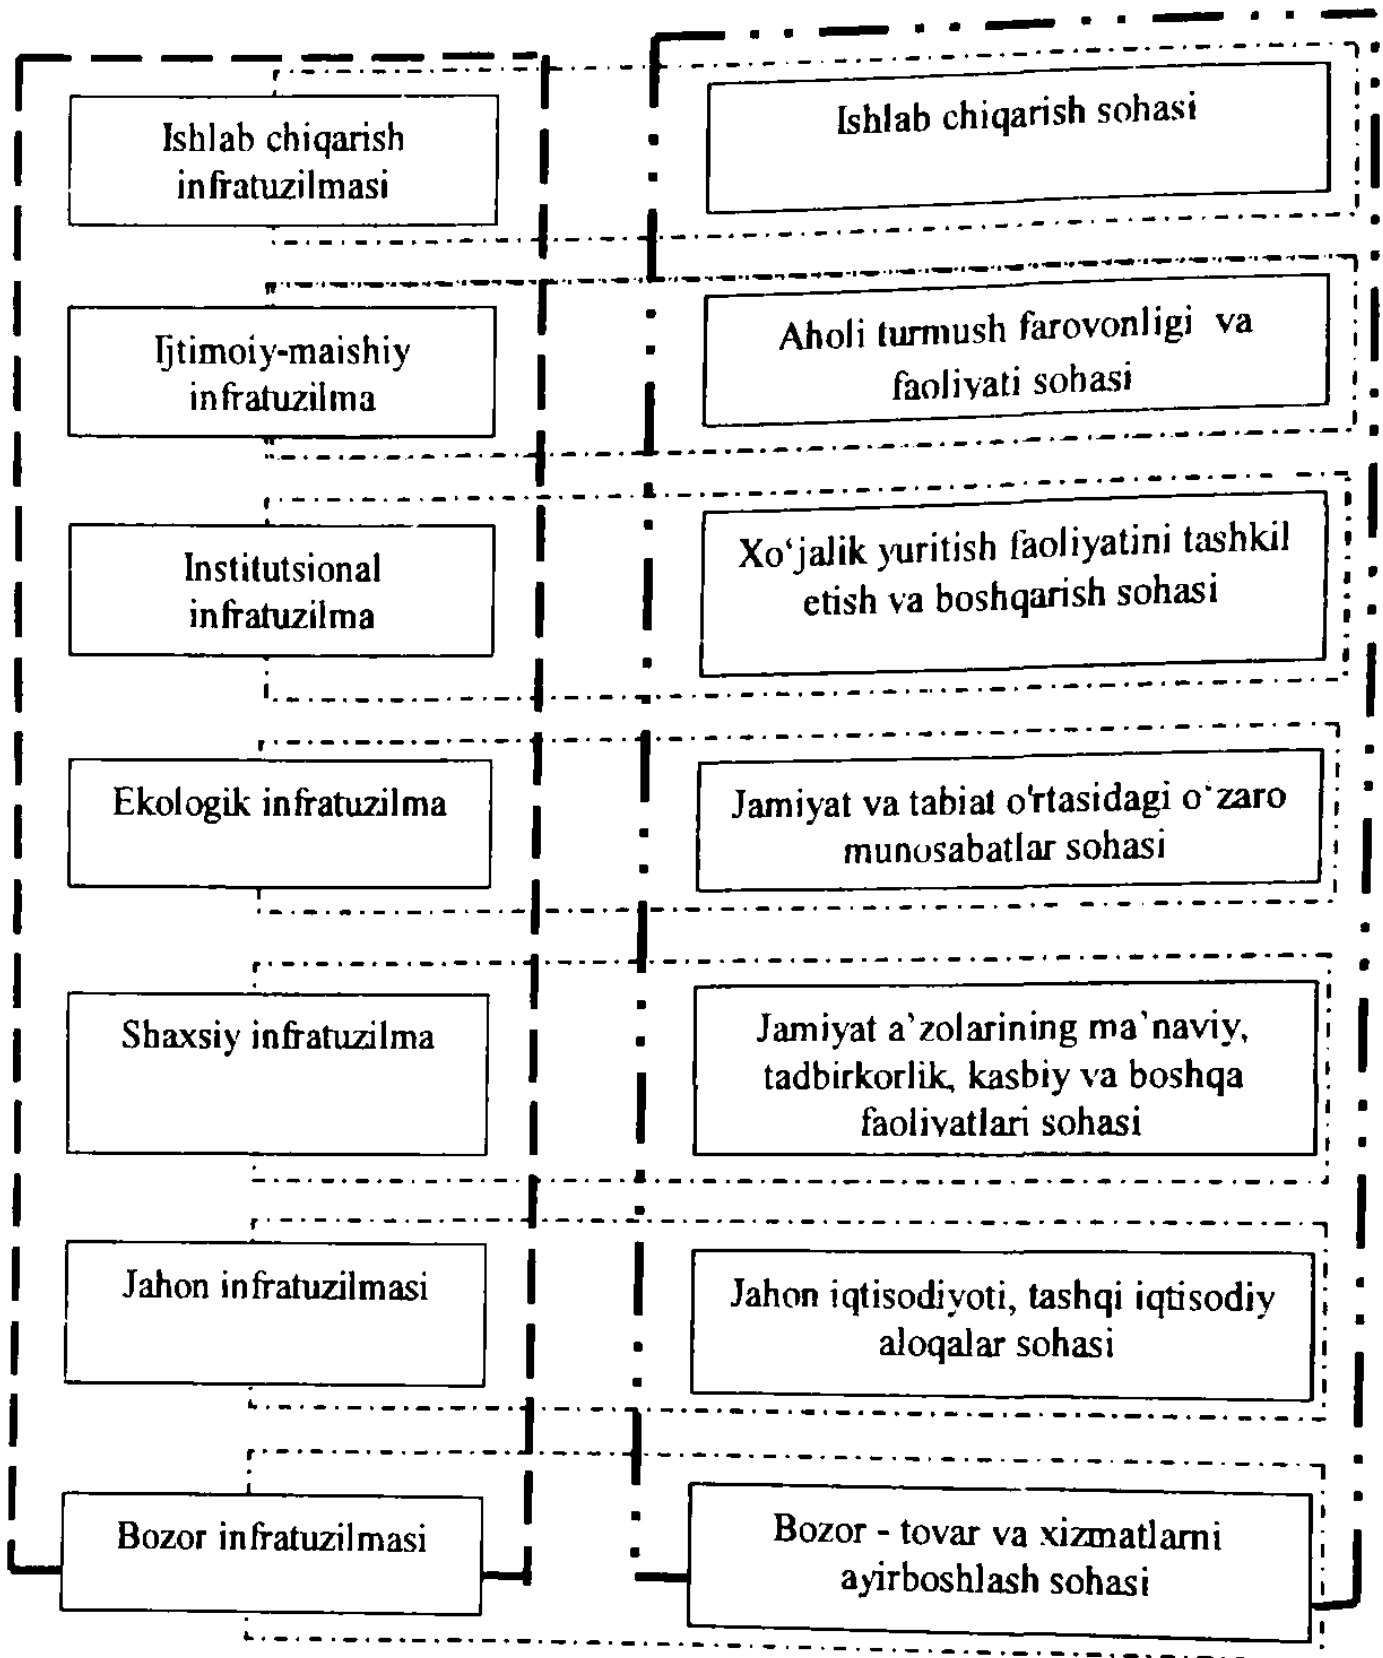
Ishlab chiqarish infratuzilmasi

Ishlab chiqarish sohasi

Ijtimoiy-maishiy infratuzilma

Aholi turmush farovonligi va faoliyati sohasi

Institutsional infratuzilma

Xo'jalik yuritish faoliyatini tashkil etish va boshqarish sohasi

Ekologik infratuzilma

Jamiyat va tabiat o'rtasidagi o'zaro munosabatlar sohasi

Shaxsiy infratuzilma

Jamiyat a'zolarining ma'naviy, tadbirkorlik, kasbiy va boshqa faoliyatlari sohasi

Jahon infratuzilmasi

Jahon iqtisodiyoti, tashqi iqtisodiy aloqalar sohasi

Bozor infratuzilmasi

Bozor - tovar va xizmatlarni ayirboshlash sohasi